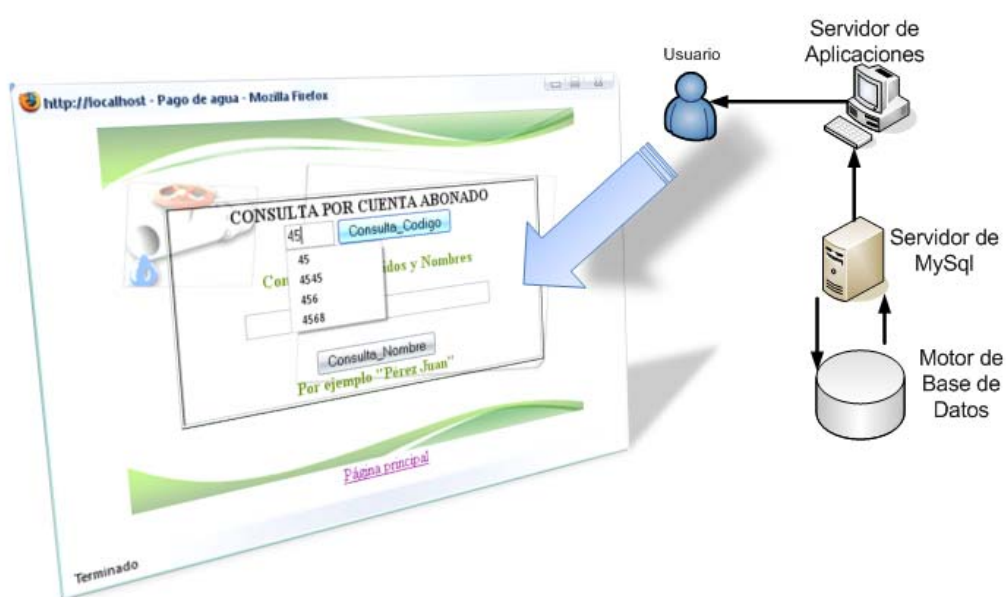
http://localhost - Pago de agua - Mozilla Firefox

CONSULTA POR CUENTA ABONADO
45
Consulta_Codigo
45
4545
456
4568
Con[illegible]idos y Nombres
Consulta_Nombre
Por ejemplo "Perez Juan"

Página principal

Terminado

Usuario

Servidor de Aplicaciones

Servidor de MySql

Motor de Base de Datos